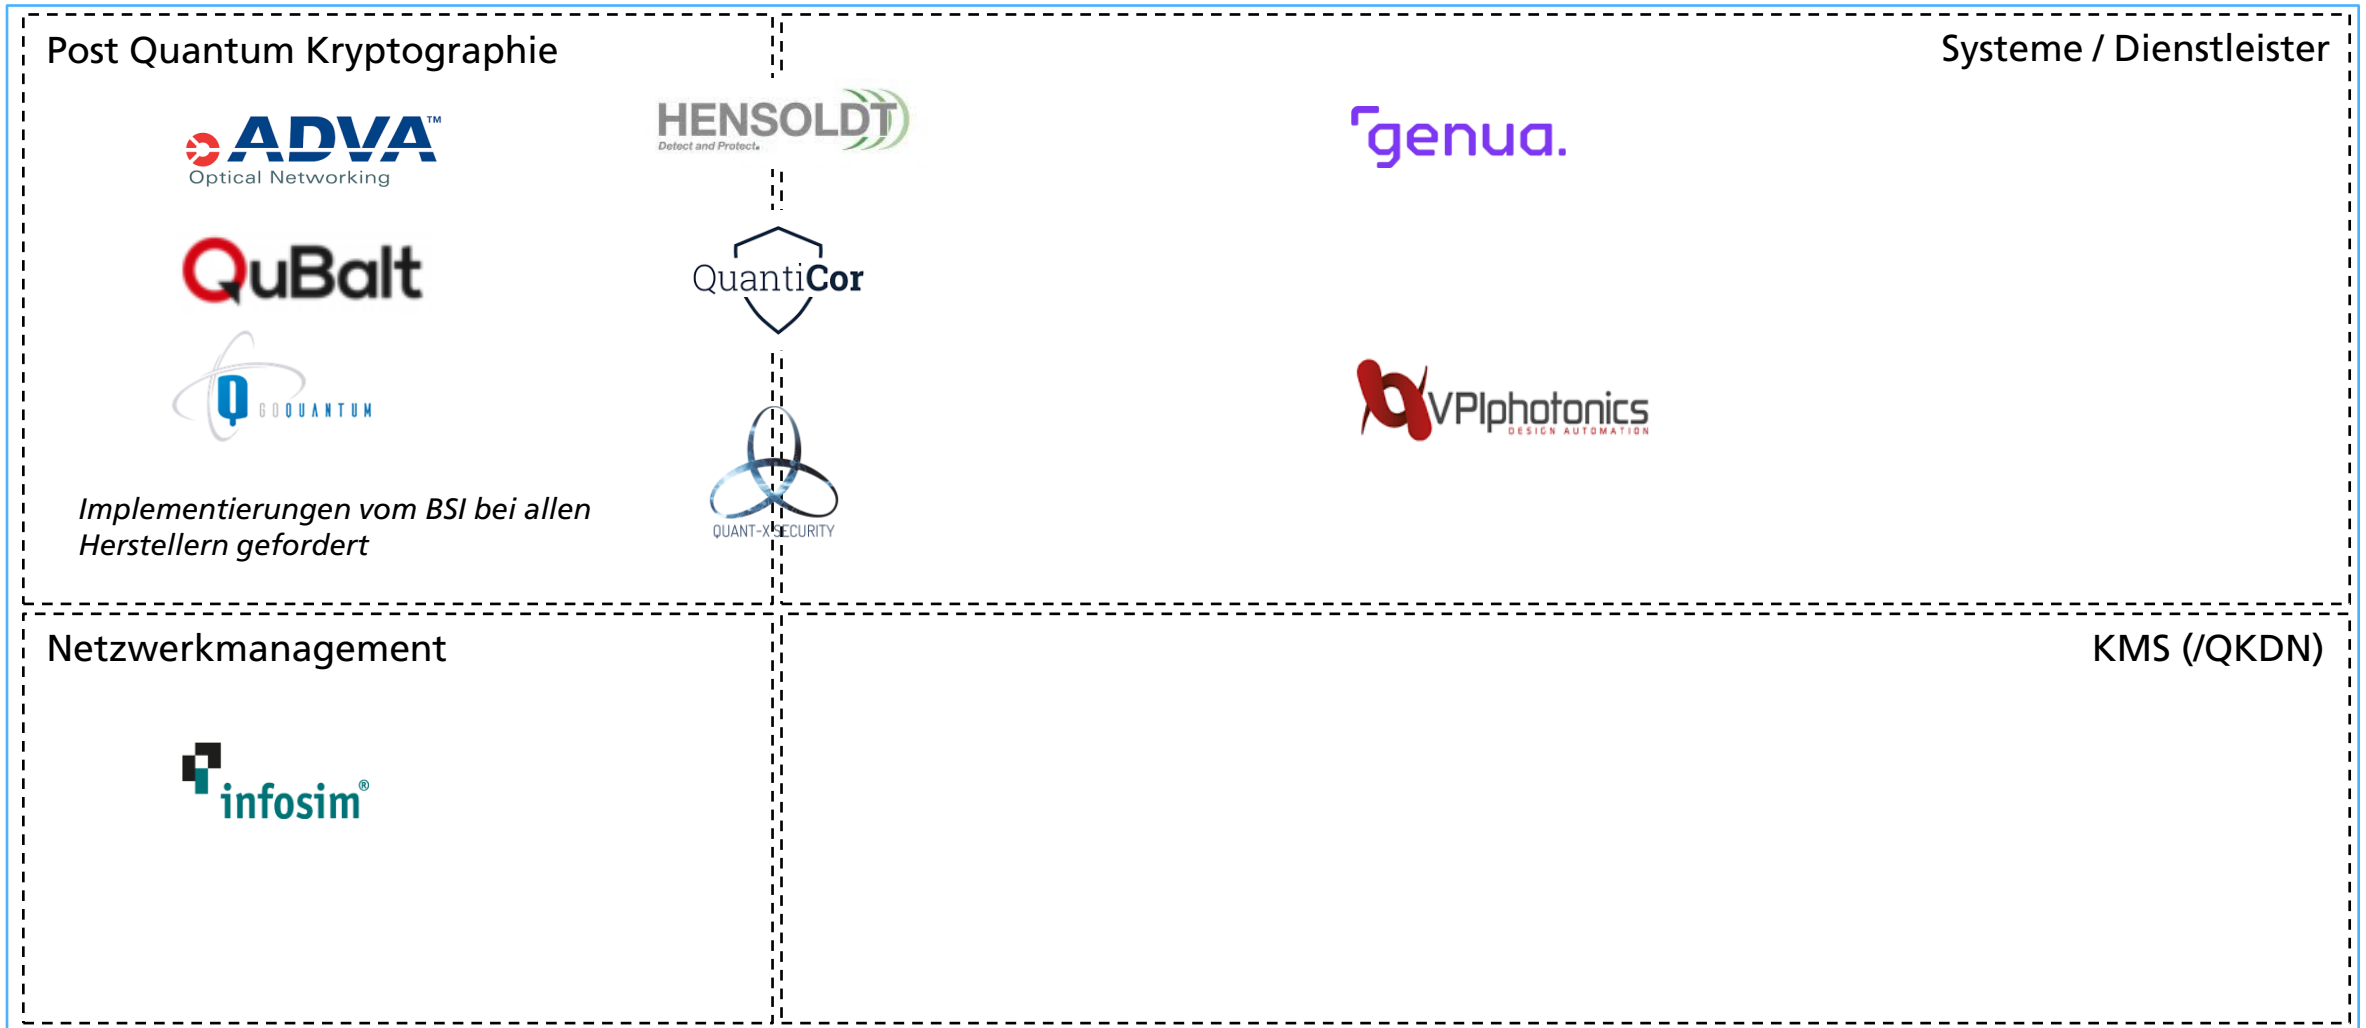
Post Quantum Kryptographie

Systeme / Dienstleister

ADVA™
Optical Networking

HENSOLDT
Detect and Protect.

genua.

QuBalt

QuantiCor

GOQUANTUM

VPIphotonics
DESIGN AUTOMATION

QUANT-X SECURITY

*Implementierungen vom BSI bei allen Herstellern gefordert*

Netzwerkmanagement

KMS (/QKDN)

infosim®